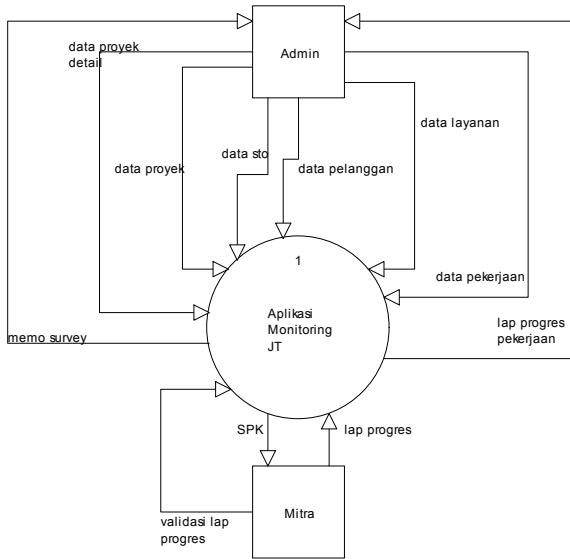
Admin

data proyek detail

data proyek

data sto

data pelanggan

data layanan

data pekerjaan

1

Aplikasi Monitoring JT

memo survey

lap progres pekerjaan

SPK

lap progres

validasi lap progres

Mitra